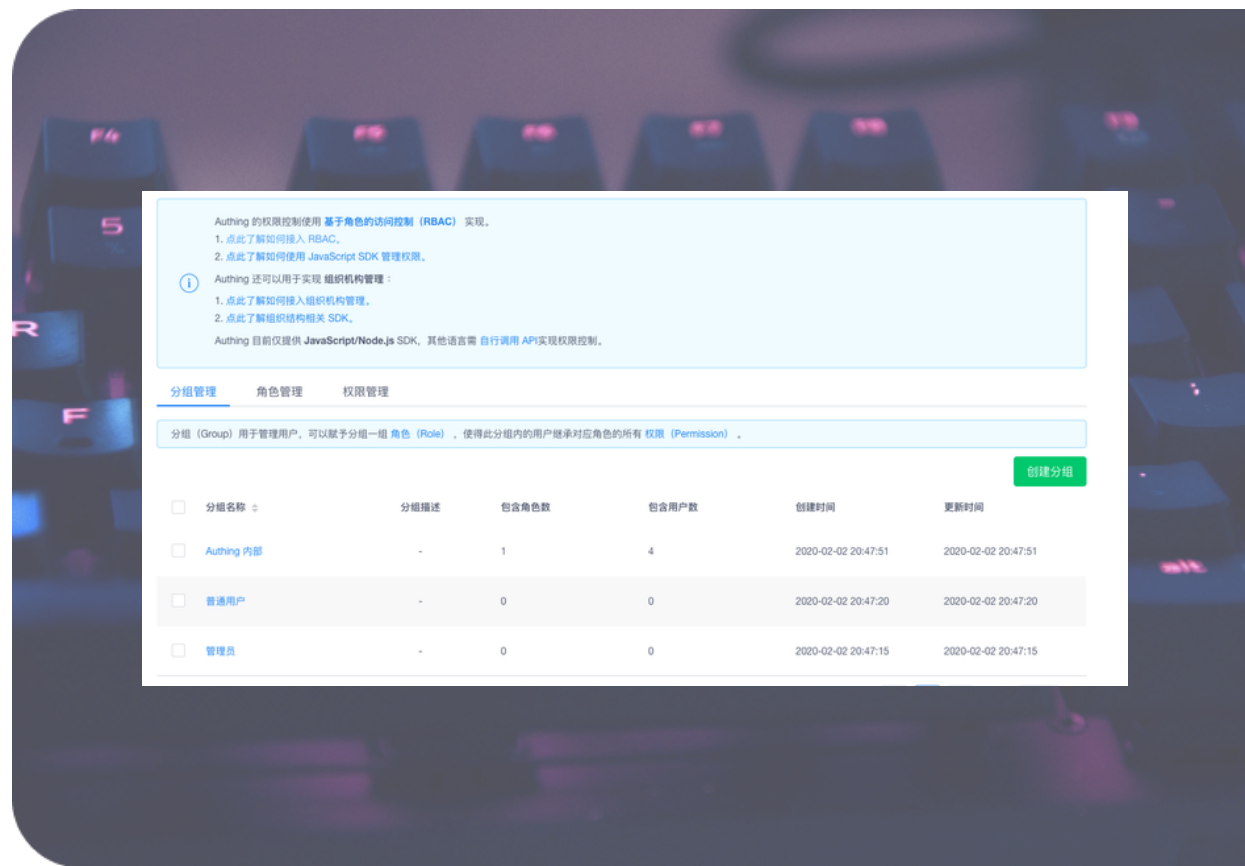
Authing 的权限控制使用 基于角色的访问控制（RBAC） 实现。
1. 点此了解如何接入 RBAC。
2. 点此了解如何使用 JavaScript SDK 管理权限。

Authing 还可以用于实现 组织机构管理：
1. 点此了解如何接入组织机构管理。
2. 点此了解组织结构相关 SDK。

Authing 目前仅提供 JavaScript/Node.js SDK，其他语言需 自行调用 API实现权限控制。

分组管理 角色管理 权限管理

分组（Group）用于管理用户，可以赋予分组一组 角色（Role），使得此分组内的用户继承对应角色的所有 权限（Permission）。

创建分组

| 分组名称 | 分组描述 | 包含角色数 | 包含用户数 | 创建时间 | 更新时间 |
|---|---|---|---|---|---|
| Authing 内部 | - | 1 | 4 | 2020-02-02 20:47:51 | 2020-02-02 20:47:51 |
| 普通用户 | - | 0 | 0 | 2020-02-02 20:47:20 | 2020-02-02 20:47:20 |
| 管理员 | - | 0 | 0 | 2020-02-02 20:47:15 | 2020-02-02 20:47:15 |